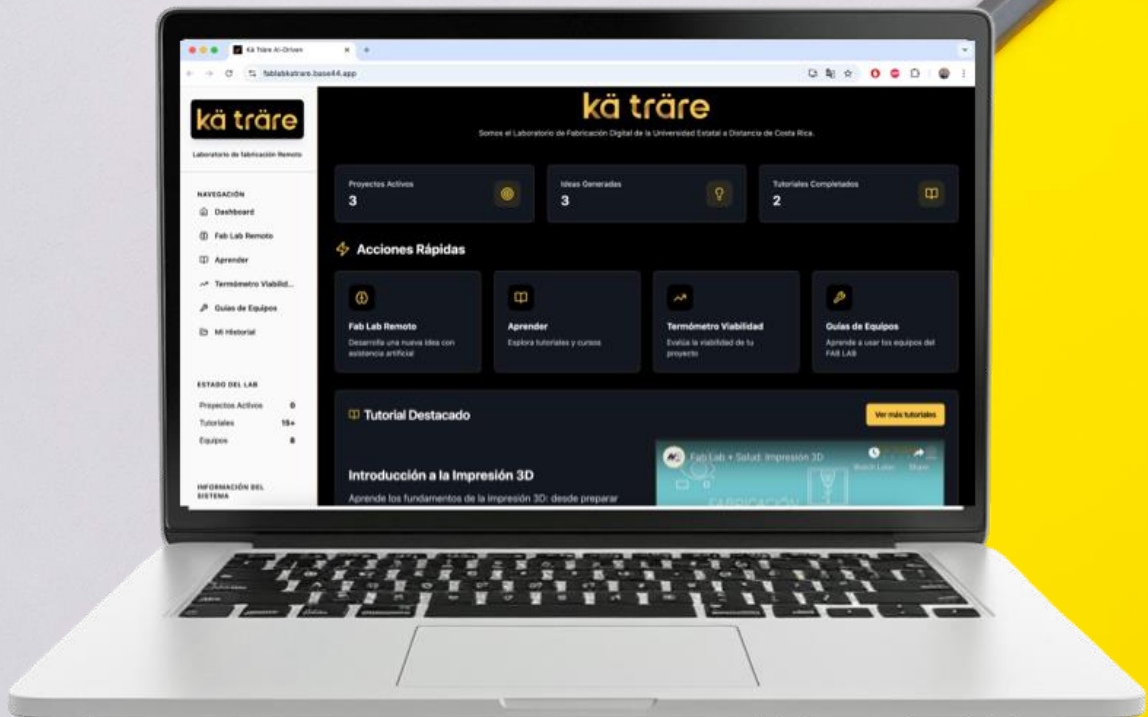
Kä Träre AI-Driven

fablabkatrare.base44.app

kä träre

Laboratorio de fabricación Remoto

NAVEGACIÓN

Dashboard

Fab Lab Remoto

Aprender

Termómetro Viabilid...

Guías de Equipos

Mi Historial

ESTADO DEL LAB

| Proyectos Activos | 0 |
|---|---|
| Tutoriales | 15+ |
| Equipos | 8 |

INFORMACIÓN DEL SISTEMA

kä träre

Somos el Laboratorio de Fabricación Digital de la Universidad Estatal a Distancia de Costa Rica.

Proyectos Activos
3

Ideas Generadas
3

Tutoriales Completados
2

Acciones Rápidas

Fab Lab Remoto
Desarrolla una nueva idea con asistencia artificial

Aprender
Explora tutoriales y cursos

Termómetro Viabilidad
Evalúa la viabilidad de tu proyecto

Guías de Equipos
Aprende a usar los equipos del FAB LAB

Tutorial Destacado

Ver más tutoriales

Introducción a la Impresión 3D

Aprende los fundamentos de la impresión 3D: desde preparar

Fab Lab + Salud: Impresión 3D

Watch Later

Share

FABRICACIÓN